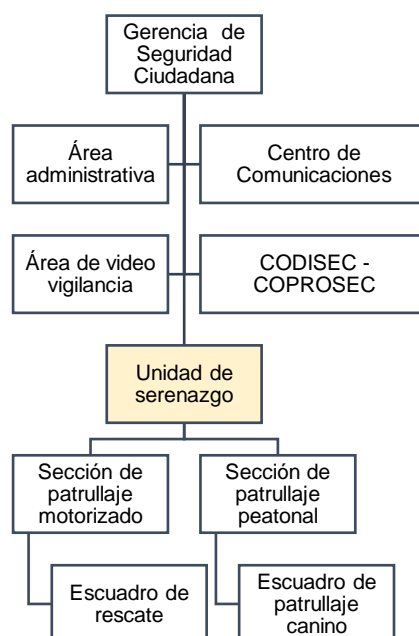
Gerencia de Seguridad Ciudadana

Área administrativa

Centro de Comunicaciones

Área de video vigilancia

CODISEC - COPROSEC

Unidad de serenazgo

Sección de patrullaje motorizado

Sección de patrullaje peatonal

Escuadro de rescate

Escuadro de patrullaje canino